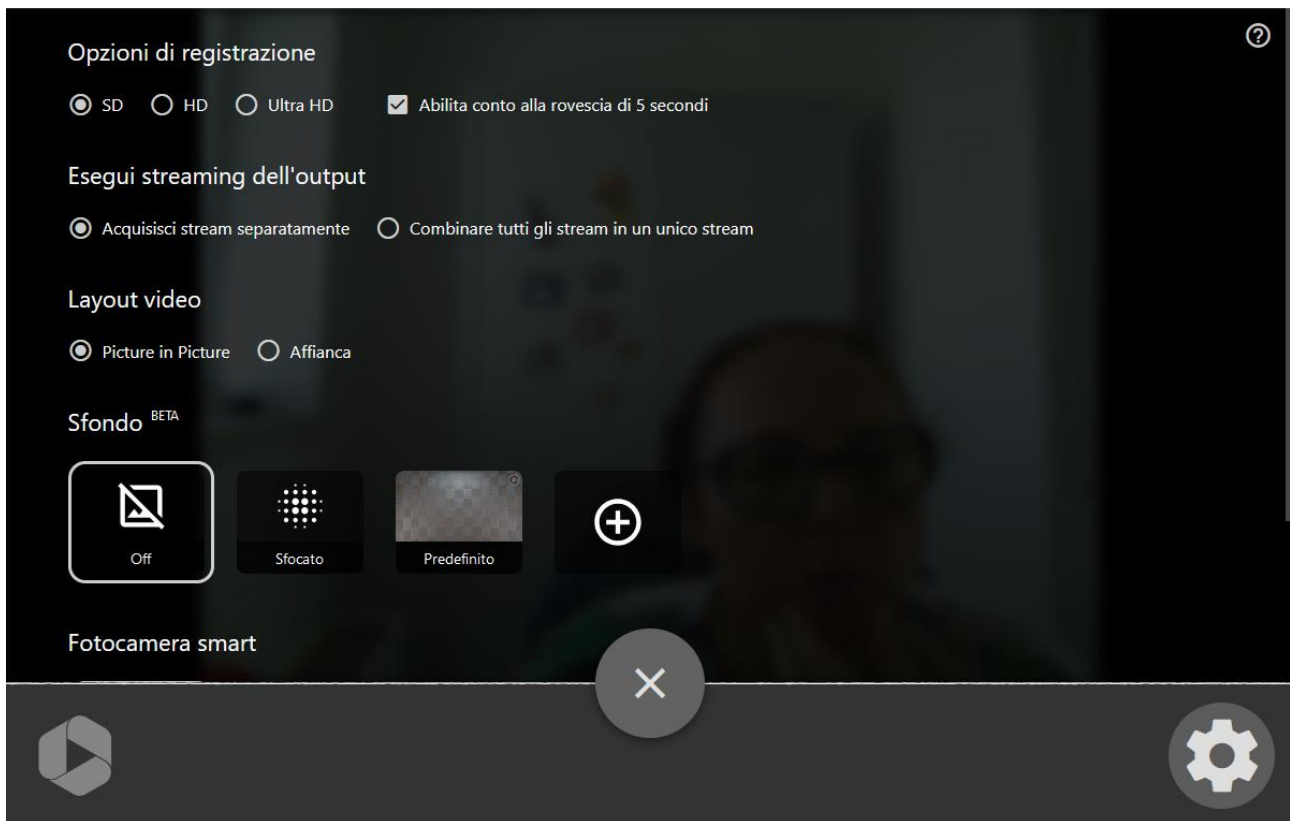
Opzioni di registrazione

SD HD Ultra HD Abilita conto alla rovescia di 5 secondi

Esegui streaming dell'output

Acquisisci stream separatamente Combinare tutti gli stream in un unico stream

Layout video

Picture in Picture Affianca

Sfondo BETA

Off

Sfocato

Predefinito

Fotocamera smart